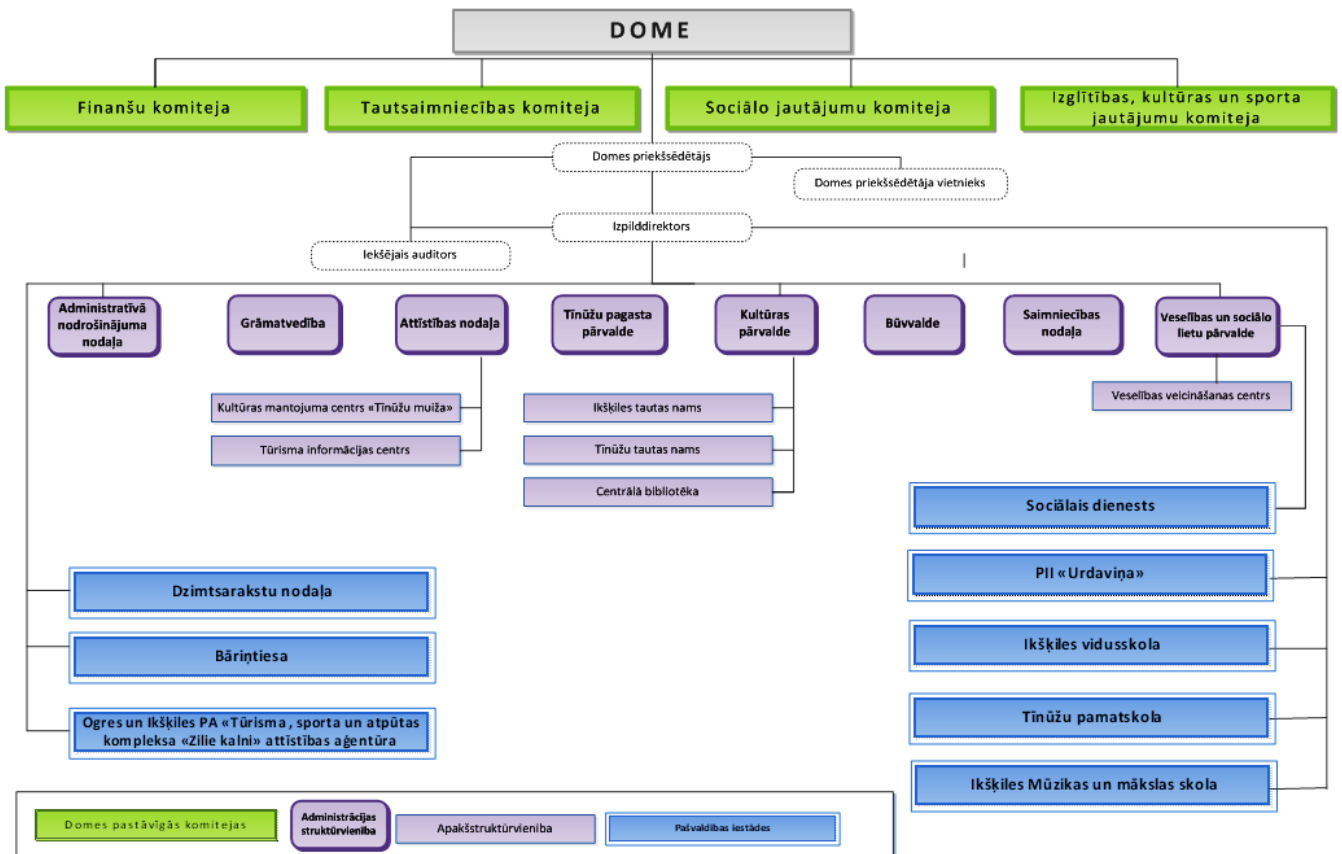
DOME

Finanšu komiteja

Tautsaimniecības komiteja

Sociālo jautājumu komiteja

Izglītības, kultūras un sporta jautājumu komiteja

Domes priekšsēdētājs

Domes priekšsēdētāja vietnieks

Izpilddirektors

Iekšējais auditors

Administratīvā nodrošinājuma nodaļa

Grāmatvedība

Attīstības nodaļa

Tīnūžu pagasta pārvalde

Kultūras pārvalde

Būvvalde

Saimniecības nodaļa

Veselības un sociālo lietu pārvalde

Veselības veicināšanas centrs

Kultūras mantojuma centrs «Tīnūžu muiža»

Tūrisma informācijas centrs

Ikšķiles tautas nams

Tīnūžu tautas nams

Centrālā bibliotēka

Sociālais dienests

PII «Urdaviņa»

Ikšķiles vidusskola

Tīnūžu pamatskola

Ikšķiles Mūzikas un mākslas skola

Dzimtsarakstu nodaļa

Bāriņtiesa

Ogres un Ikšķiles PA «Tūrisma , sporta un atpūtas kompleksa «Zilie kalni» attīstības aģentūra

Domes pastāvīgās komitejas

Administrācijas struktūrvienība

Apakšstruktūrvienība

Pašvaldības iestādes